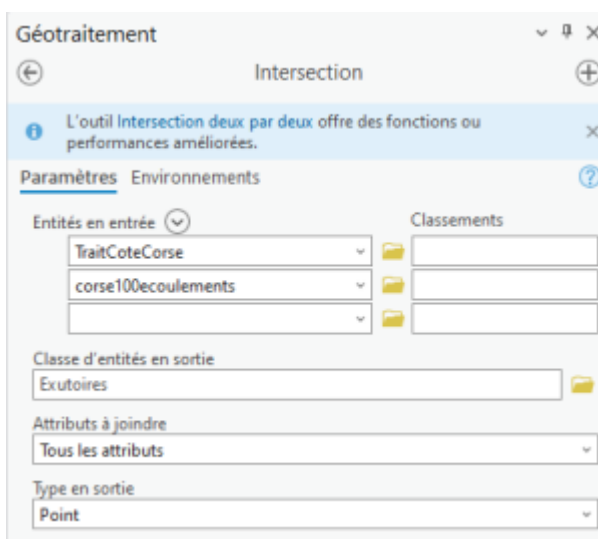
Géotraitement

Intersection

L'outil Intersection deux par deux offre des fonctions ou performances améliorées.

Paramètres Environnements

Entités en entrée

Classements

TraitCoteCorse

corse100ecoulements

Classe d'entités en sortie

Exutoires

Attributs à joindre

Tous les attributs

Type en sortie

Point